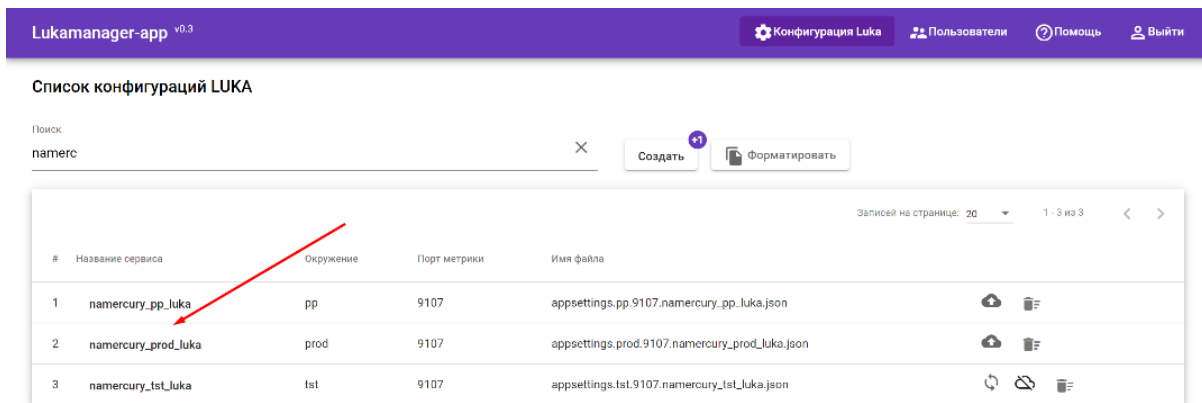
Lukamanager-app v0.3

Конфигурация Luka
Пользователи
Помощь
Выйти

Список конфигураций LUKA

Поиск
namerc
×
Создать +1
Форматировать

Записей на странице: 20
1 - 3 из 3

| # | Название сервиса | Окружение | Порт метрики | Имя файла |
|---|---|---|---|---|
| 1 | namercury_pp_luka | pp | 9107 | appsettings.pp.9107.namercury_pp_luka.json |
| 2 | namercury_prod_luka | prod | 9107 | appsettings.prod.9107.namercury_prod_luka.json |
| 3 | namercury_tst_luka | tst | 9107 | appsettings.tst.9107.namercury_tst_luka.json |